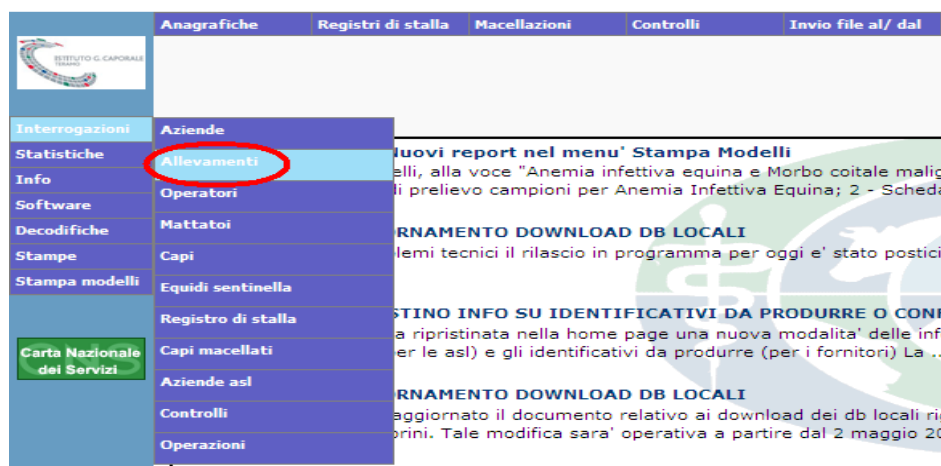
Anagrafiche | Registri di stalla | Macellazioni | Controlli | Invio file al/ dal

ISTITUTO G. CAPORALE TERAMO

Interrogazioni
Statistiche
Info
Software
Decodifiche
Stampe
Stampa modelli

Carta Nazionale dei Servizi

Aziende
Allevamenti
Operatori
Mattatoi
Capi
Equidi sentinella
Registro di stalla
Capi macellati
Aziende asl
Controlli
Operazioni

Nuovi report nel menu' Stampa Modelli
lli, alla voce "Anemia infettiva equina e Morbo coitale malig
i prelievo campioni per Anemia Infettiva Equina; 2 - Scheda

RNAMENTO DOWNLOAD DB LOCALI
lemi tecnici il rilascio in programma per oggi e' stato postic

STINO INFO SU IDENTIFICATIVI DA PRODURRE O CON
a ripristinata nella home page una nuova modalita' delle inf
er le asl) e gli identificativi da produrre (per i fornitori) La ...

RNAMENTO DOWNLOAD DB LOCALI
aggiornato il documento relativo ai download dei db locali ri
rini. Tale modifica sara' operativa a partire dal 2 maggio 20